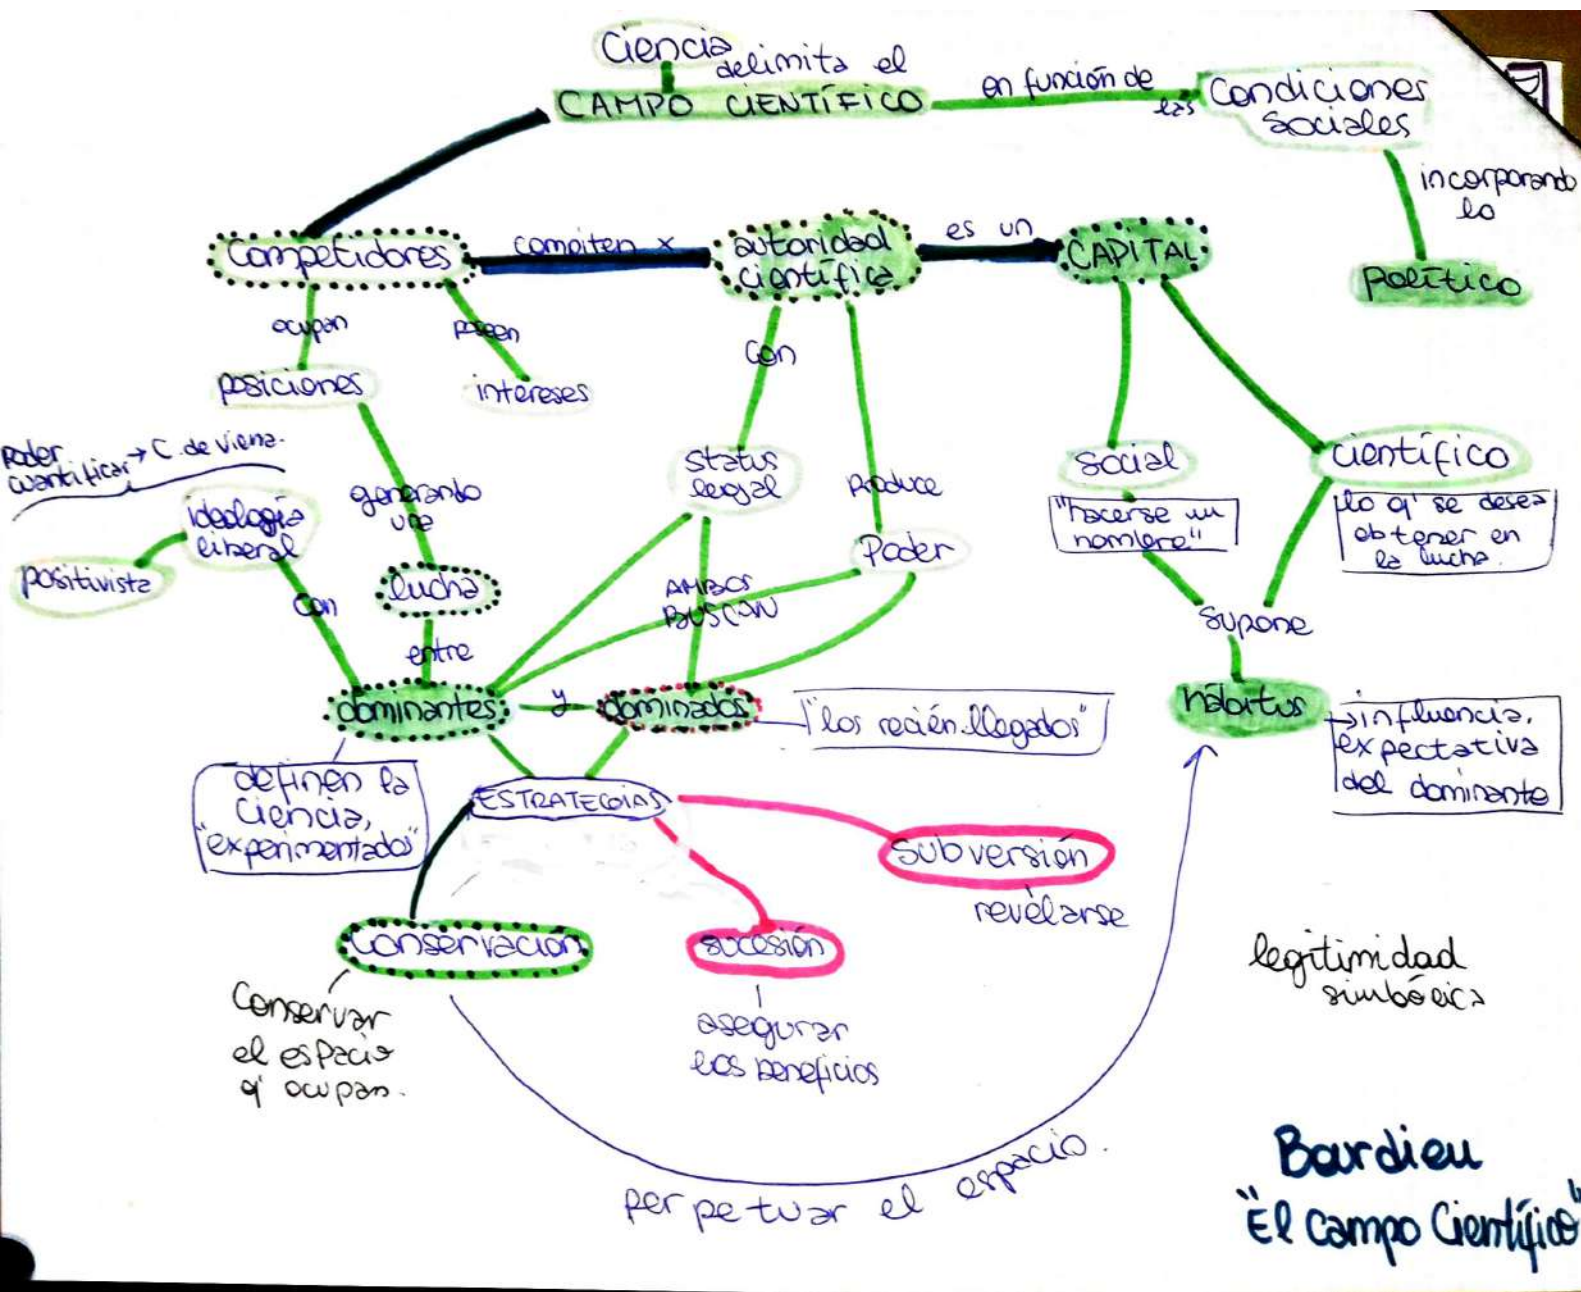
Ciencia delimita el CAMPO CIENTÍFICO en función de las Condiciones sociales

incorporando lo

Político

Competidores compiten x autoridad científica es un CAPITAL

ocupan

poseen

posiciones

intereses

con

Status legal

produce

Poder

Social

"hacerse un nombre"

científico

lo q' se desea obtener en la lucha

supone

hábitus

influencia, expectativa del dominante

Poder cuantificar → C. de viena.

Ideología liberal

positivista

con

generando una

lucha

entre

Ambos buscan

dominantes y dominados

"los recién llegados"

definen la Ciencia, "experimentados"

ESTRATEGIAS

subversión

revelarse

conservación

Conservar el espacio q' ocupan.

sucesión

asegurar los beneficios

perpetuar el espacio.

legitimidad simbólica

Bourdieu
"El campo Científico"